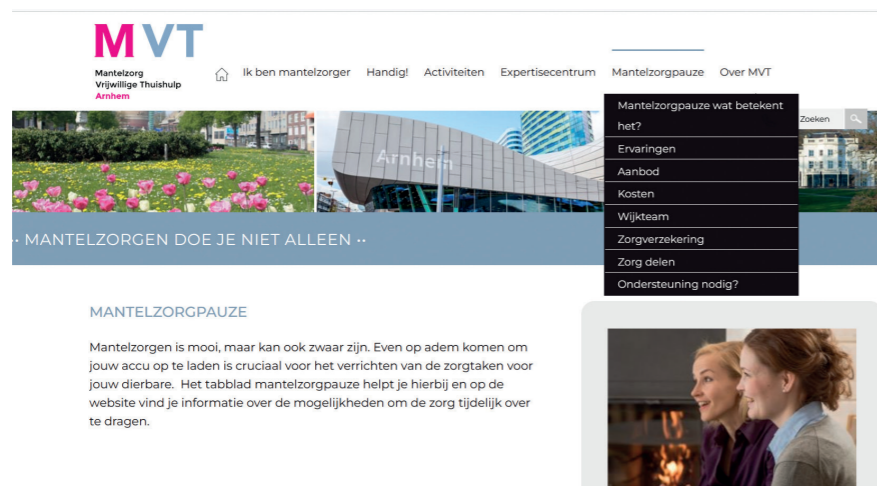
MVT

Mantelzorg Vrijwillige Thuishulp Arnhem

Ik ben mantelzorger Handig! Activiteiten Expertisecentrum Mantelzorgpauze Over MVT

Mantelzorgpauze wat betekent het?
Ervaringen
Aanbod
Kosten
Wijkteam
Zorgverzekering
Zorg delen
Ondersteuning nodig?

Zoeken

Arnhem

·· MANTELZORGEN DOE JE NIET ALLEEN ··

MANTELZORGPAUZE

Mantelzorgen is mooi, maar kan ook zwaar zijn. Even op adem komen om jouw accu op te laden is cruciaal voor het verrichten van de zorgtaken voor jouw dierbare. Het tabblad mantelzorgpauze helpt je hierbij en op de website vind je informatie over de mogelijkheden om de zorg tijdelijk over te dragen.